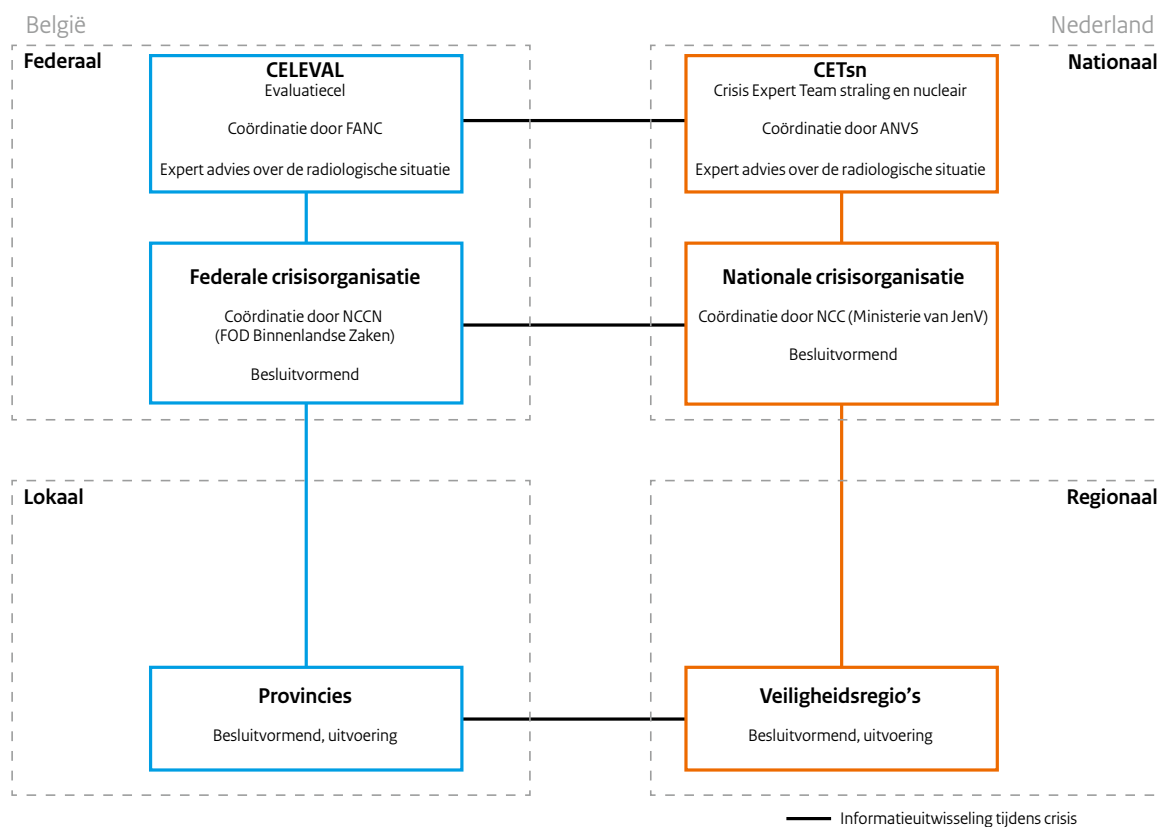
België

Nederland

Federaal

CELEVAL
Evaluatiecel

Coördinatie door FANC

Expert advies over de radiologische situatie

Nationaal

CETsn
Crisis Expert Team straling en nucleair

Coördinatie door ANVS

Expert advies over de radiologische situatie

Federale crisisorganisatie

Coördinatie door NCCN (FOD Binnenlandse Zaken)

Besluitvormend

Nationale crisisorganisatie

Coördinatie door NCC (Ministerie van JenV)

Besluitvormend

Lokaal

Regionaal

Provincies

Besluitvormend, uitvoering

Veiligheidsregio's

Besluitvormend, uitvoering

Informatieuitwisseling tijdens crisis